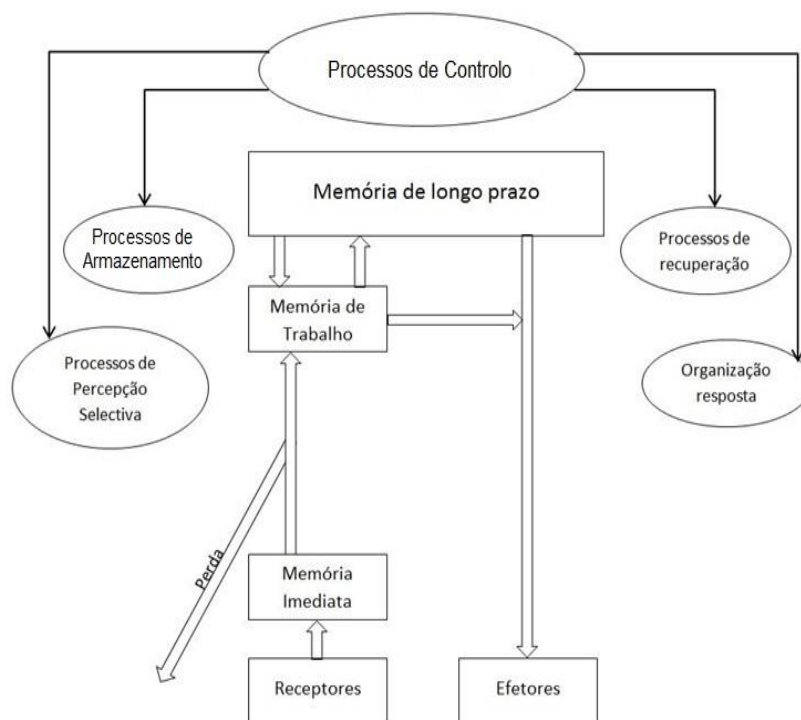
Processos de Controlo

Memória de longo prazo

Processos de Armazenamento

Processos de recuperação

Memória de Trabalho

Processos de Percepção Selectiva

Organização resposta

Perda

Memória Imediata

Receptores

Efetores